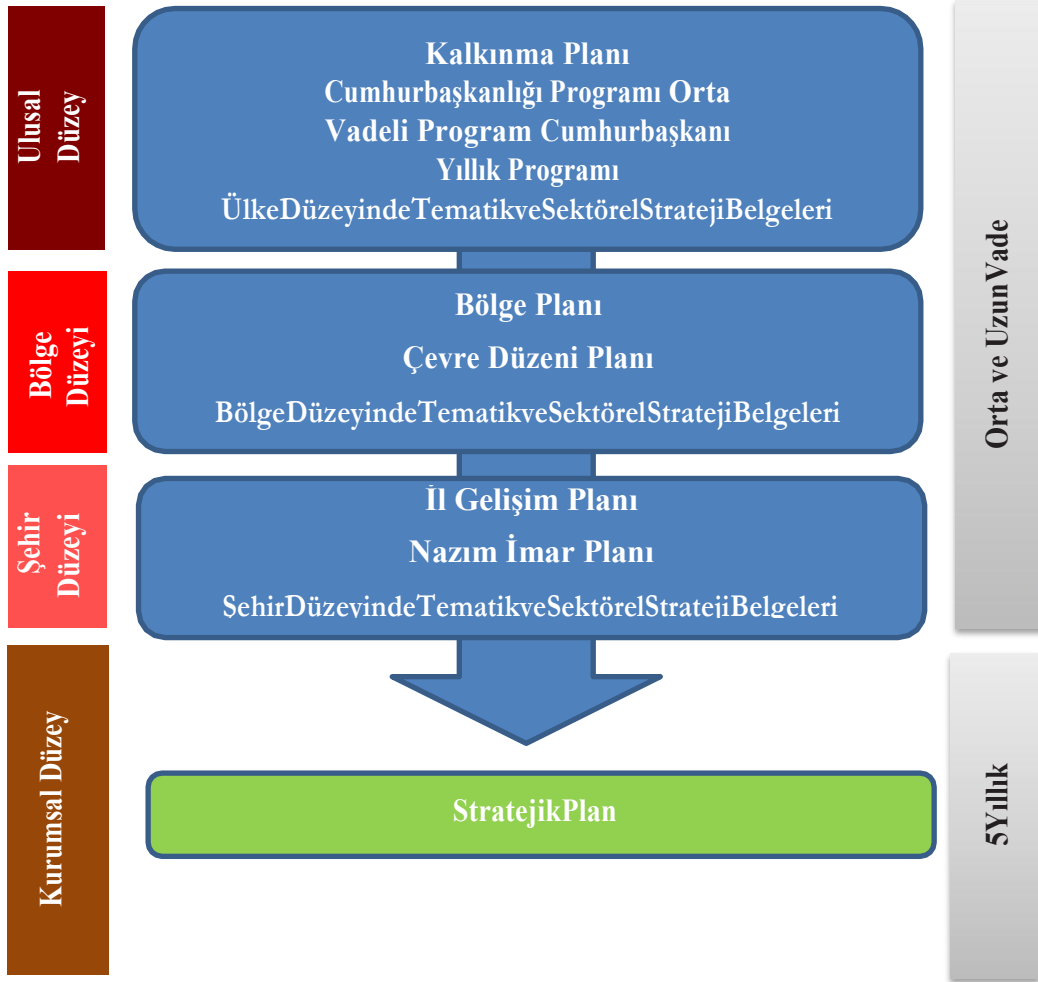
Ulusal Düzey

Kalkınma Planı
Cumhurbaşkanlığı Programı Orta Vadeli Program Cumhurbaşkanı Yıllık Programı
ÜlkeDüzeyindeTematikveSektörelStratejiBelgeleri

Bölge Düzeyi

Bölge Planı
Çevre Düzeni Planı
BölgeDüzeyindeTematikveSektörelStratejiBelgeleri

Şehir Düzeyi

İl Gelişim Planı
Nazım İmar Planı
ŞehirDüzeyindeTematikveSektörelStratejiBelgeleri

Orta ve Uzun Vade

Kurumsal Düzey

StratejikPlan

5Yıllık